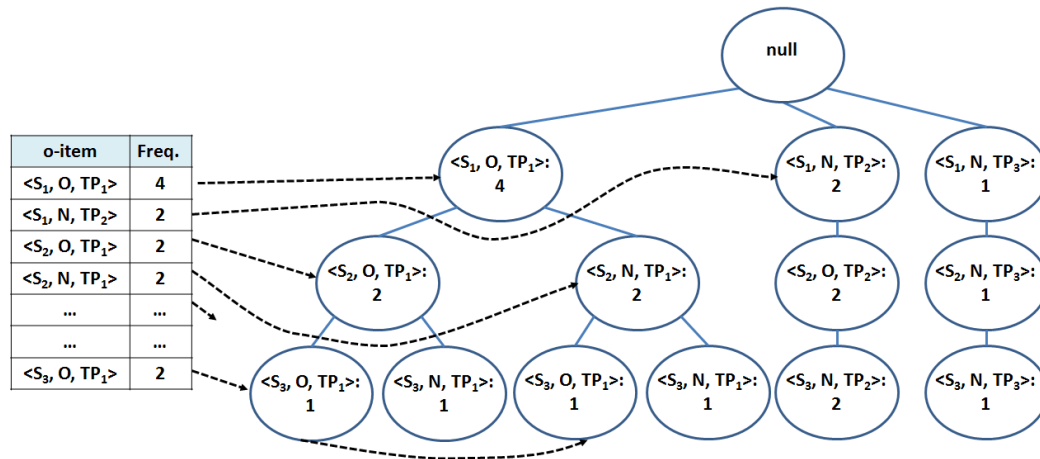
| o-item | Freq. |
|---|---|
| <$S_1$, O, $TP_1$> | 4 |
| <$S_1$, N, $TP_2$> | 2 |
| <$S_2$, O, $TP_1$> | 2 |
| <$S_2$, N, $TP_1$> | 2 |
| ... | ... |
| ... | ... |
| <$S_3$, O, $TP_1$> | 2 |

null

<$S_1$, O, $TP_1$>: 4

<$S_1$, N, $TP_2$>: 2

<$S_1$, N, $TP_3$>: 1

<$S_2$, O, $TP_1$>: 2

<$S_2$, N, $TP_1$>: 2

<$S_2$, O, $TP_2$>: 2

<$S_2$, N, $TP_3$>: 1

<$S_3$, O, $TP_1$>: 1

<$S_3$, N, $TP_1$>: 1

<$S_3$, O, $TP_1$>: 1

<$S_3$, N, $TP_1$>: 1

<$S_3$, N, $TP_2$>: 2

<$S_3$, N, $TP_3$>: 1